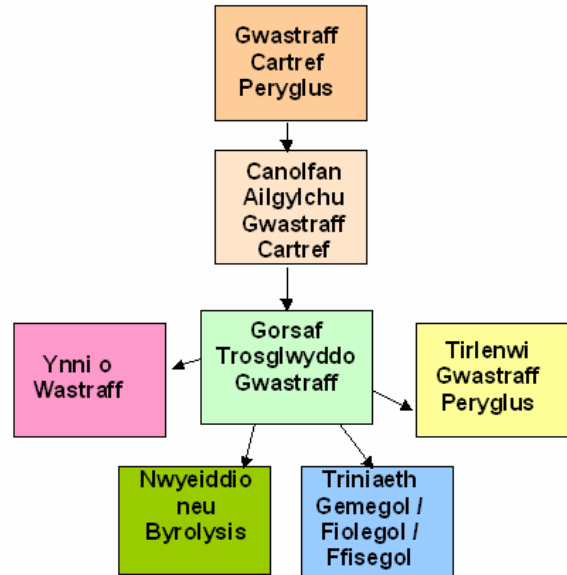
Gwastraff Cartref Peryglus

Canolfan Ailgylchu Gwastraff Cartref

Gorsaf Trosglwyddo Gwastraff

Ynni o Wastraff

Tirlenwi Gwastraff Peryglus

Nwyeiddio neu Byrolysis

Triniaeth Gemegol / Fiolegol / Ffisegol